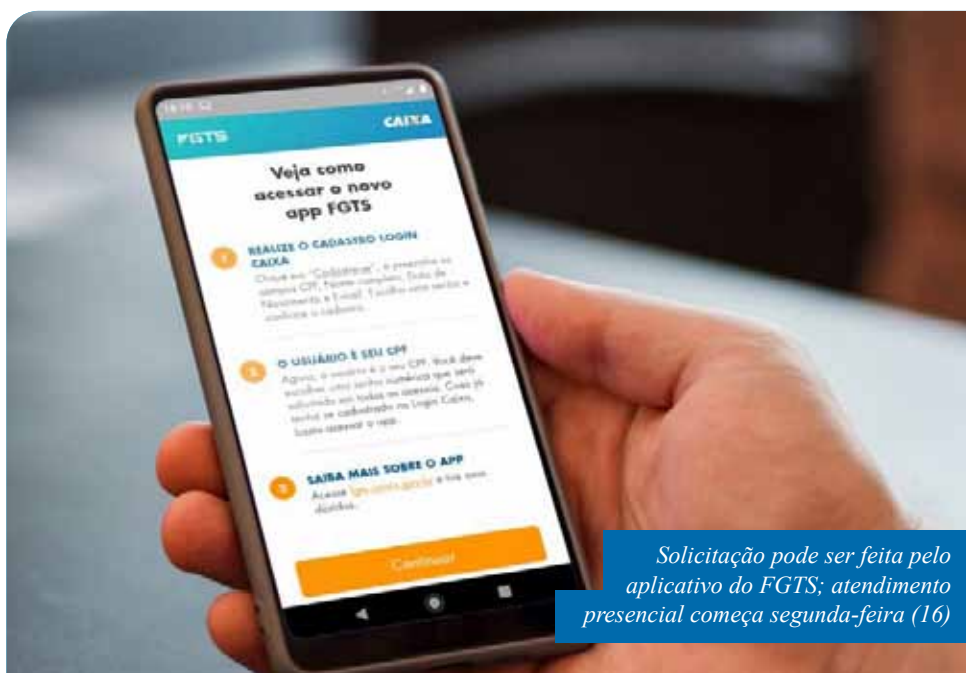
FGTS

CAIXA

Veja como acessar o novo app FGTS

1 REALIZE O CADASTRO LOGIN CAIXA

Clique em "Cadastrar", e preencha os campos CPF, Nome completo, Data de Nascimento e E-mail. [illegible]

2 O USUÁRIO É SEU CPF

Agora, o usuário é o seu CPF. Você deve escolher uma senha numérica que será utilizada em todos os acessos. Caso já tenha se cadastrado no Login Caixa, basta acessar o app.

3 SAIBA MAIS SOBRE O APP

Acesse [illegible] e tire suas dúvidas.

Continuar

Solicitação pode ser feita pelo aplicativo do FGTS; atendimento presencial começa segunda-feira (16)